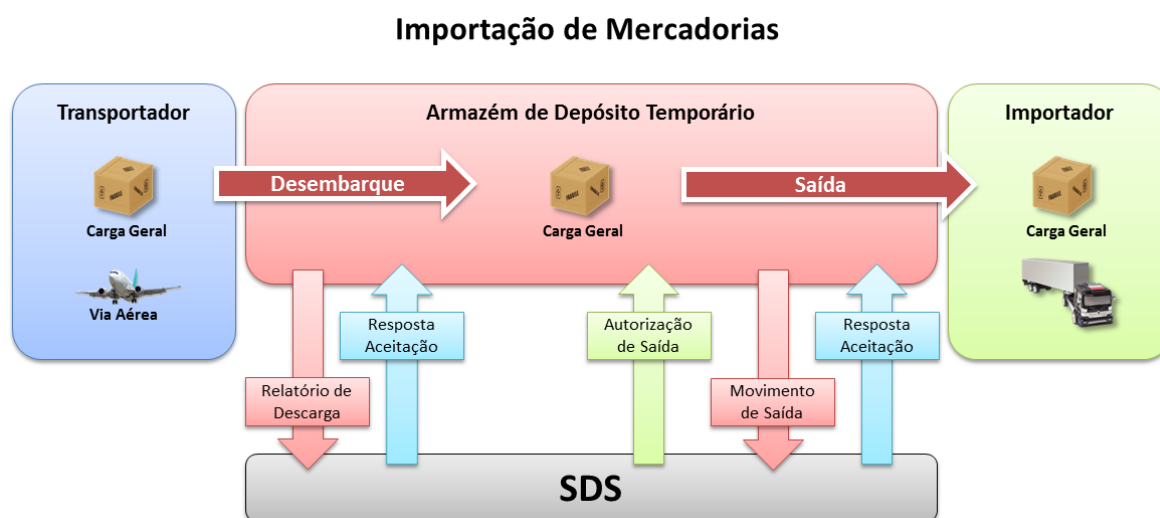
Importação de Mercadorias

Transportador

Carga Geral

Via Aérea

Armazém de Depósito Temporário

Desembarque

Carga Geral

Saída

Importador

Carga Geral

Relatório de Descarga

Resposta Aceitação

Autorização de Saída

Movimento de Saída

Resposta Aceitação

SDS